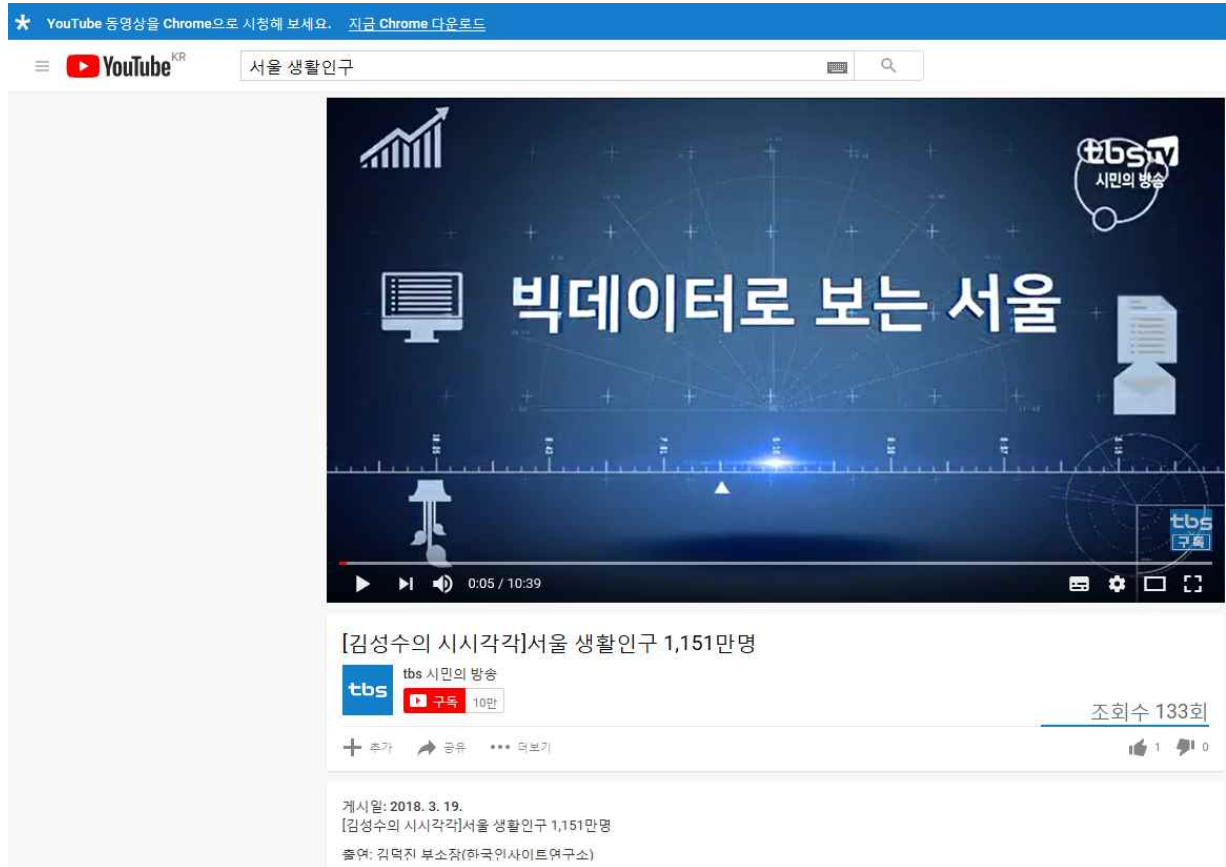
YouTube 동영상을 Chrome으로 시청해 보세요. 지금 Chrome 다운로드

YouTube KR

서울 생활인구

tbs TV 시민의 방송

빅데이터로 보는 서울

tbs 구독

0:05 / 10:39

[김성수의 시시각각]서울 생활인구 1,151만명

tbs 시민의 방송

tbs

구독 10만

조회수 133회

추가 공유 ••• 더보기

1 0

게시일: 2018. 3. 19.
[김성수의 시시각각]서울 생활인구 1,151만명

출연: 김덕진 부소장(한국인사이트연구소)